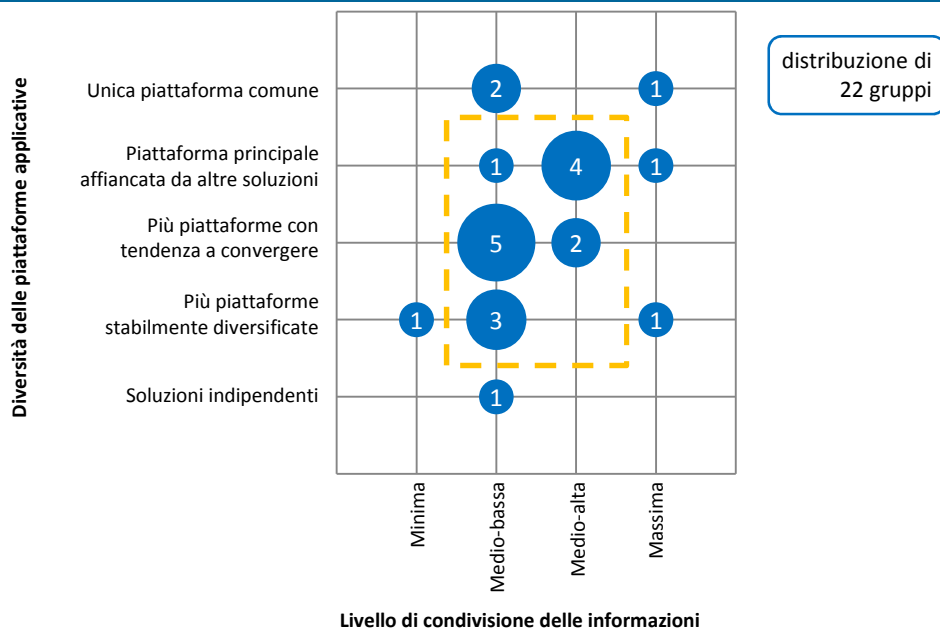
Diversità delle piattaforme applicative

Unica piattaforma comune

Piattaforma principale affiancata da altre soluzioni

Più piattaforme con tendenza a convergere

Più piattaforme stabilmente diversificate

Soluzioni indipendenti

2
1
1
4
1
5
2
1
3
1
1

distribuzione di 22 gruppi

Minima

Medio-bassa

Medio-alta

Massima

Livello di condivisione delle informazioni